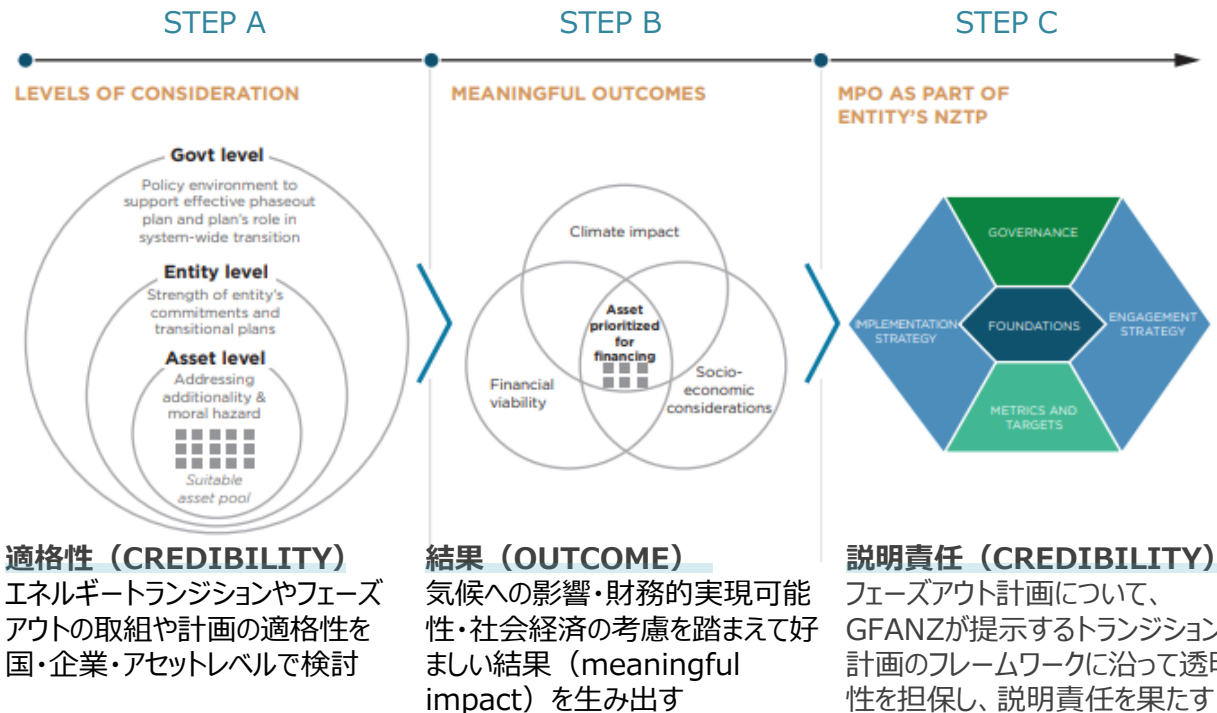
STEP A

LEVELS OF CONSIDERATION

Govt level
Policy environment to support effective phaseout plan and plan's role in system-wide transition

Entity level
Strength of entity's commitments and transitional plans

Asset level
Addressing additionality & moral hazard

Suitable asset pool

適格性（CREDIBILITY）
エネルギートランジションやフェーズアウトの取組や計画の適格性を国・企業・アセットレベルで検討

STEP B

MEANINGFUL OUTCOMES

Climate impact

Asset prioritized for financing

Financial viability

Socio-economic considerations

結果（OUTCOME）
気候への影響・財務的実現可能性・社会経済の考慮を踏まえて好ましい結果（meaningful impact）を生み出す

STEP C

MPO AS PART OF ENTITY'S NZTP

GOVERNANCE

IMPLEMENTATION STRATEGY

FOUNDATIONS

ENGAGEMENT STRATEGY

METRICS AND TARGETS

説明責任（CREDIBILITY）
フェーズアウト計画について、GFANZが提示するトランジション計画のフレームワークに沿って透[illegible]性を担保し、説明責任を果たす